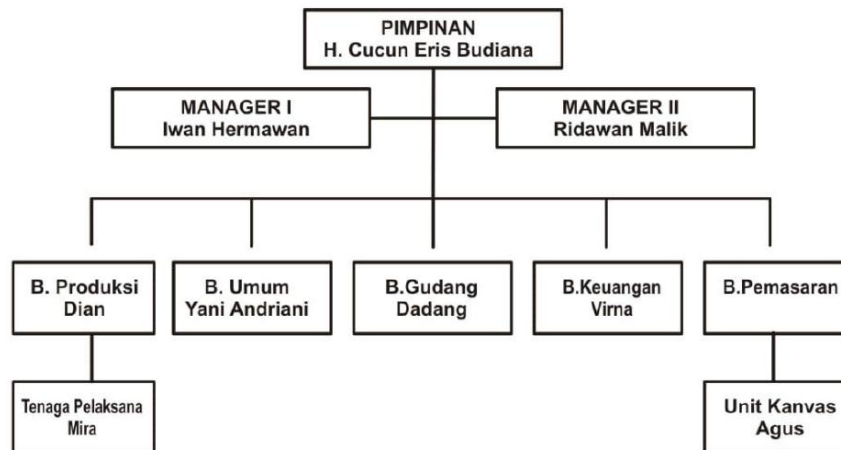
PIMPINAN
H. Cucun Eris Budiana

MANAGER I
Iwan Hermawan

MANAGER II
Ridawan Malik

B. Produksi
Dian

B. Umum
Yani Andriani

B.Gudang
Dadang

B.Keuangan
Virna

B.Pemasaran

Tenaga Pelaksana
Mira

Unit Kanvas
Agus